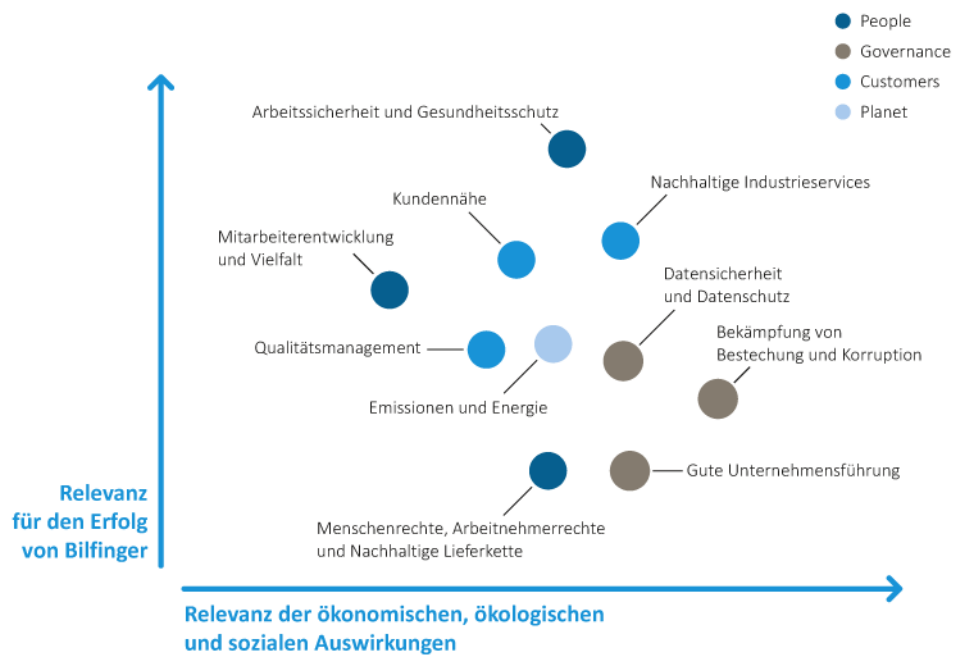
People
Governance
Customers
Planet

Arbeitssicherheit und Gesundheitsschutz

Kundennähe

Nachhaltige Industrieservices

Mitarbeiterentwicklung und Vielfalt

Datensicherheit und Datenschutz

Bekämpfung von Bestechung und Korruption

Qualitätsmanagement

Emissionen und Energie

Gute Unternehmensführung

Menschenrechte, Arbeitnehmerrechte und Nachhaltige Lieferkette

Relevanz für den Erfolg von Bilfinger

Relevanz der ökonomischen, ökologischen und sozialen Auswirkungen